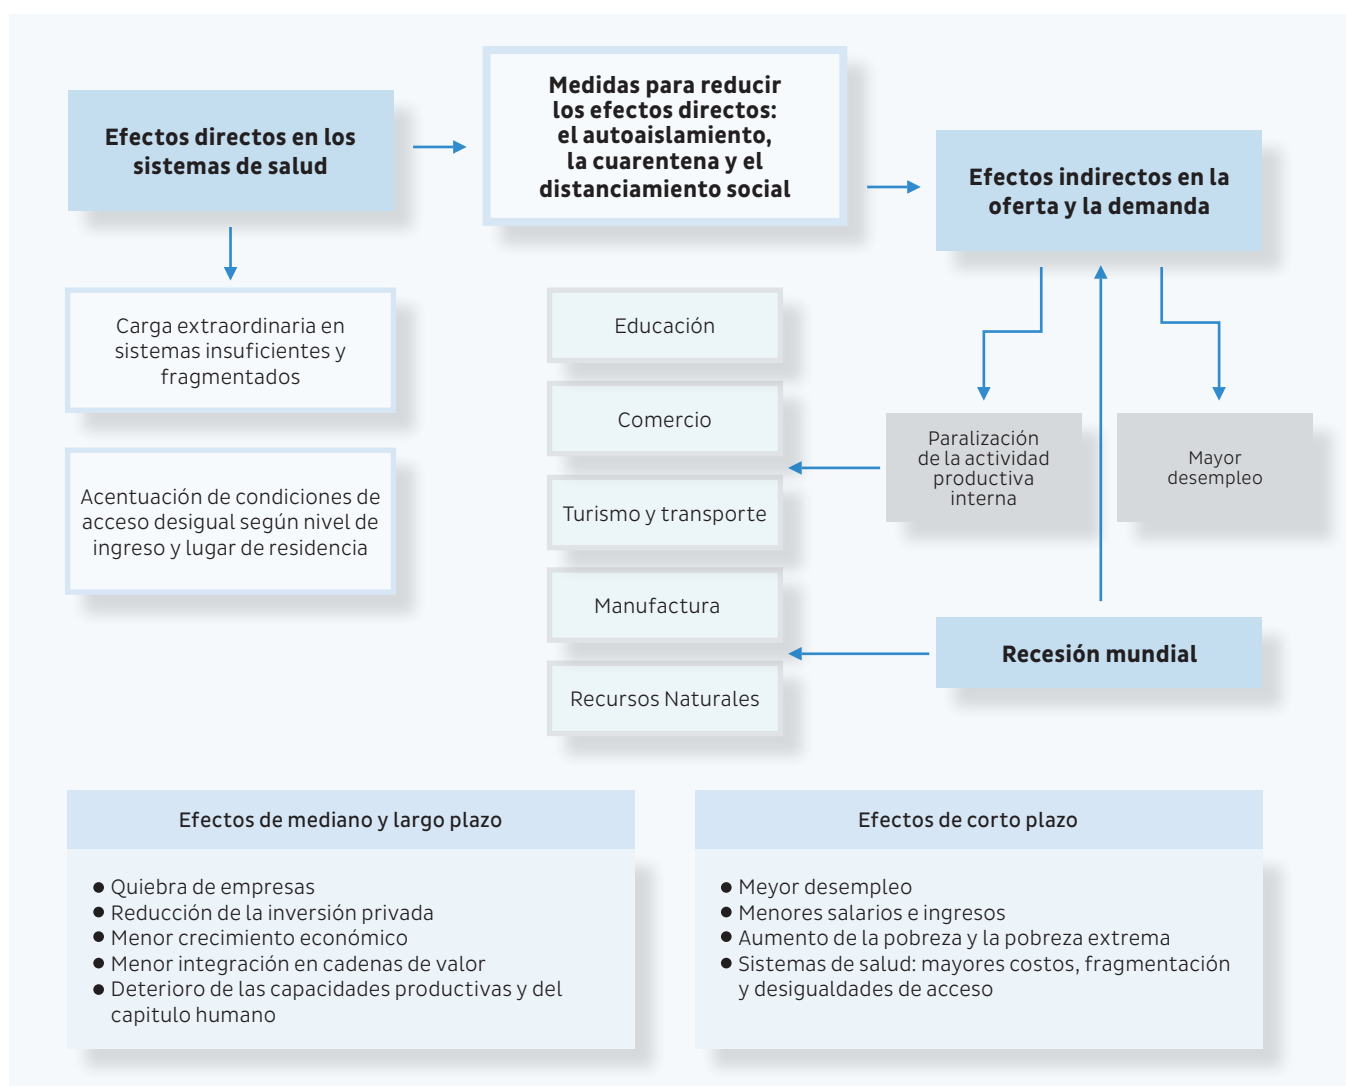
Efectos directos en los sistemas de salud

Medidas para reducir los efectos directos: el autoaislamiento, la cuarentena y el distanciamiento social

Efectos indirectos en la oferta y la demanda

Carga extraordinaria en sistemas insuficientes y fragmentados

Acentuación de condiciones de acceso desigual según nivel de ingreso y lugar de residencia

Educación

Comercio

Turismo y transporte

Manufactura

Recursos Naturales

Paralización de la actividad productiva interna

Mayor desempleo

Recesión mundial

Efectos de mediano y largo plazo

- Quiebra de empresas
- Reducción de la inversión privada
- Menor crecimiento económico
- Menor integración en cadenas de valor
- Deterioro de las capacidades productivas y del capitulo humano

Efectos de corto plazo

- Meyor desempleo
- Menores salarios e ingresos
- Aumento de la pobreza y la pobreza extrema
- Sistemas de salud: mayores costos, fragmentación y desigualdades de acceso